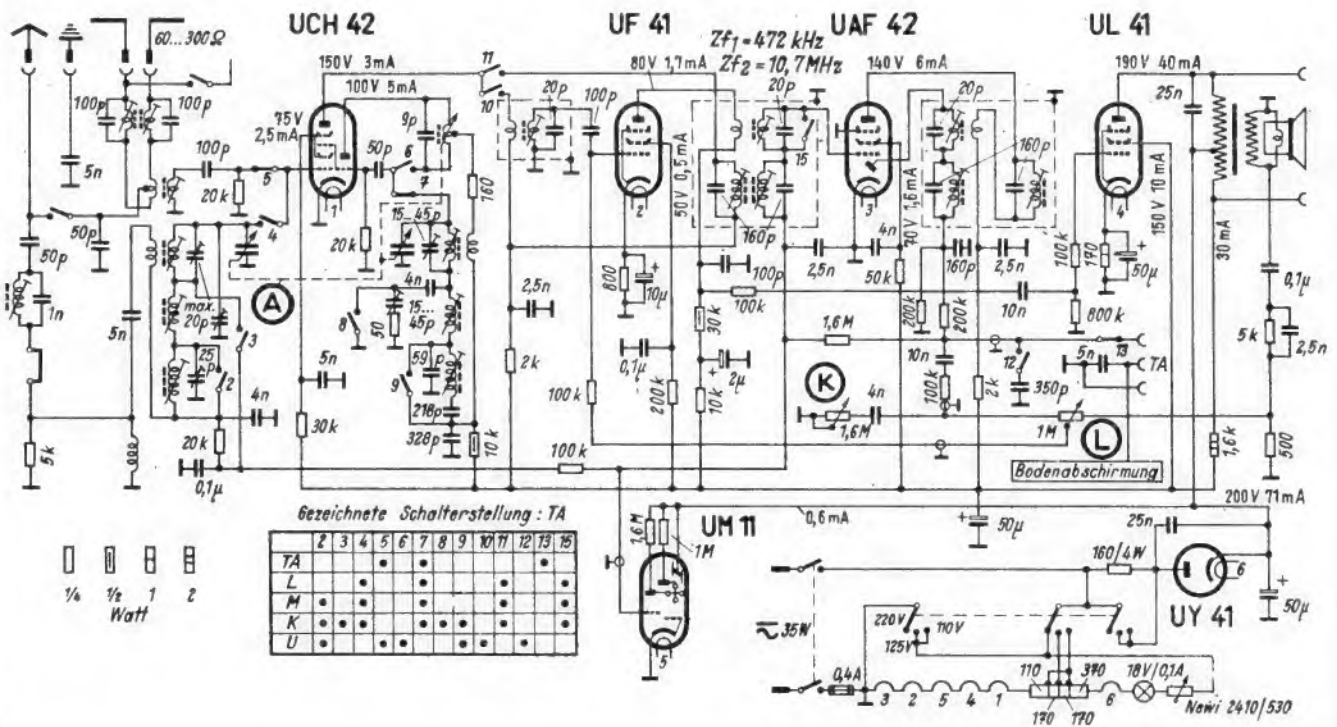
UCH 42
UF 41
UAF 42
UL 41
60...300Ω
$Zf_1 = 472\ kHz$
$Zf_2 = 10,7\ MHz$
150V 3mA
100V 5mA
75V
2,5mA
80V 1,1mA
140V 6mA
190V 40mA
11
10
100p
100p
20p
100p
20p
9p
50p
6
7
5n
100p
20k
5
1
160
2
3
4
15
160p
160p
20p
50V 0,5mA
70V 1,6mA
150V 10mA
25n
50p
1n
50p
4
20k
15...45p
4n
50k
2,5n
4n
160p
2,5n
100k
170
50µ
30mA
0,1µ
5n
max.
20p
A
3
2
25
8
50
15...
45p
59p
800
10µ
2,5n
100p
100k
30k
200k
200k
10n
800k
5k
2,5n
5n
2
4n
9
218p
328p
5n
30k
10k
2k
100k
0,1µ
200k
10k
2µ
1,6M
K
4n
1,6M
10n
100k
2k
12
350p
5n
13
TA
1M
L
5k
20k
0,1µ
100k
Bodenabschirmung
1,6k
500
Gezeichnete Schalterstellung : TA
0,6mA
200V 71mA
1,6M
1M
UM 11
5
25n
160/4W
6
UY 41
50µ
50µ

| | 2 | 3 | 4 | 5 | 6 | 7 | 8 | 9 | 10 | 11 | 12 | 13 | 15 |
|---|---|---|---|---|---|---|---|---|---|---|---|---|---|
| TA | | | | • | | • | | | | | | • | |
| L | | | | • | | • | | | | • | | | • |
| M | • | | | • | | • | | | | • | | | • |
| K | • | • | | • | | • | • | • | • | | • | | • |
| U | • | | • | | • | • | | | • | | • | | |

1/4
1/2
1
2
Watt
35W
220V
125V
110V
0,4A
3
2
5
4
1
110
370
170
170
6
18V/0,1A
Nowi 2410/530